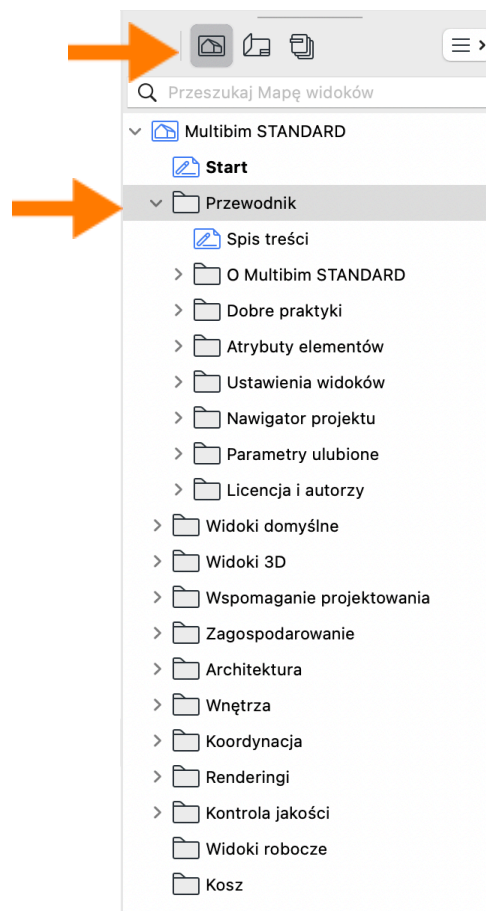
Przeszukaj Mapę widoków

Multibim STANDARD
Start
Przewodnik
Spis treści
O Multibim STANDARD
Dobre praktyki
Atrybuty elementów
Ustawienia widoków
Nawigator projektu
Parametry ulubione
Licencja i autorzy
Widoki domyślne
Widoki 3D
Wspomaganie projektowania
Zagospodarowanie
Architektura
Wnętrza
Koordynacja
Renderingi
Kontrola jakości
Widoki robocze
Kosz